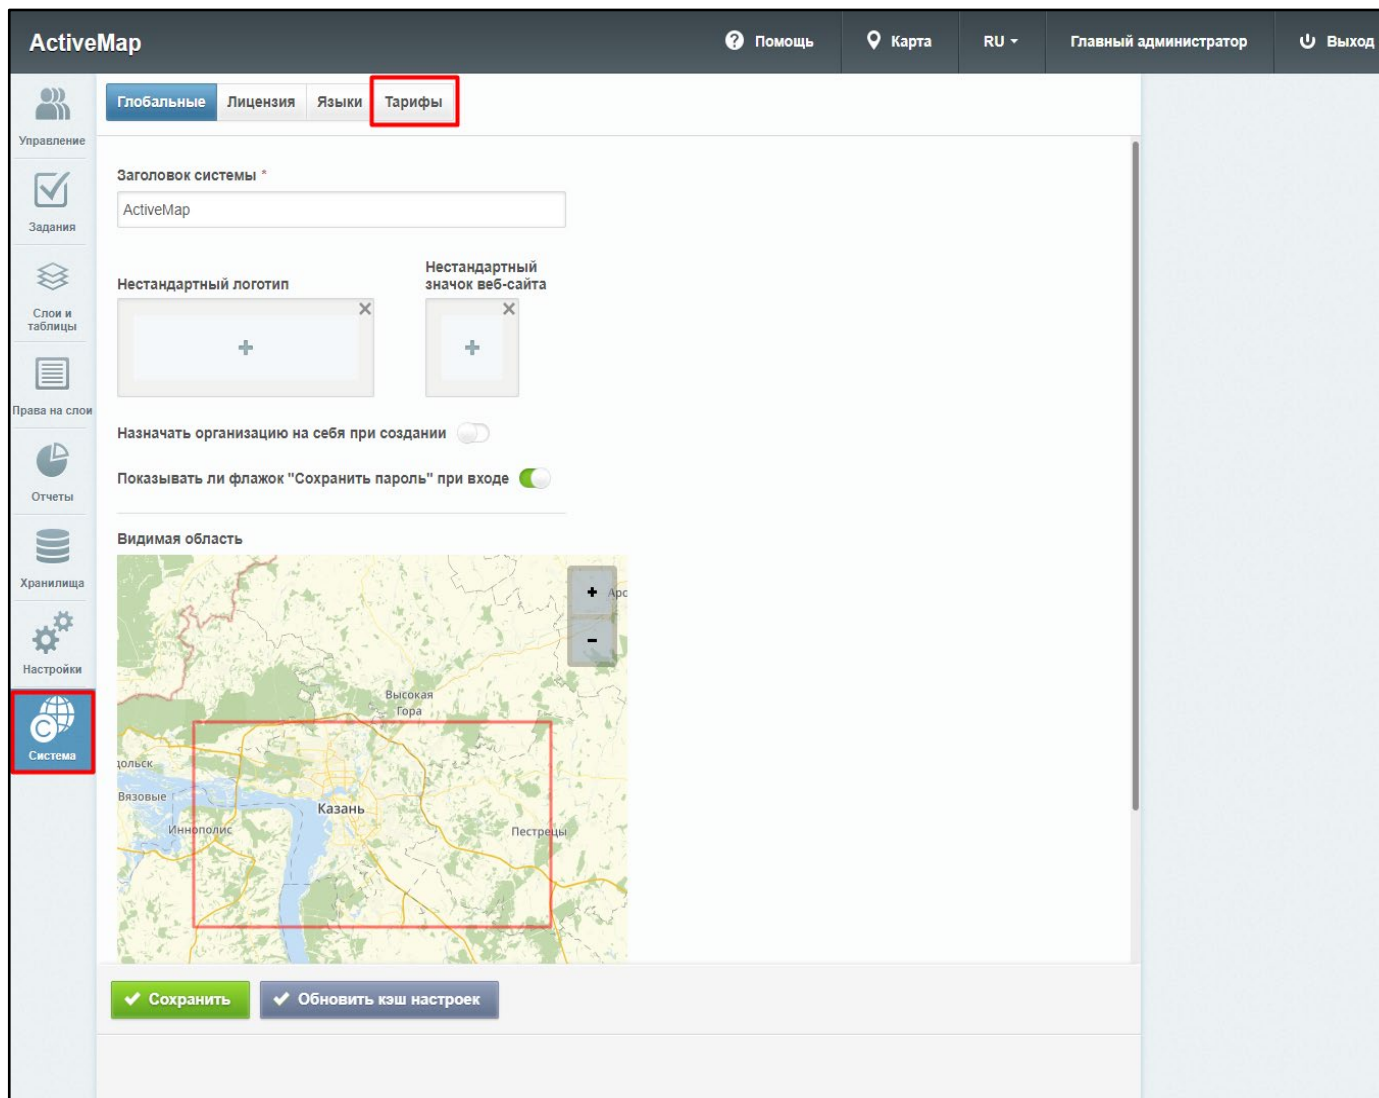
ActiveMap

Помощь Карта RU Главный администратор Выход

Управление
Задания
Слои и таблицы
Права на слои
Отчеты
Хранилища
Настройки
Система

Глобальные Лицензия Языки Тарифы

Заголовок системы *

ActiveMap

Нестандартный логотип

Нестандартный значок веб-сайта

+

+

Назначать организацию на себя при создании

Показывать ли флажок "Сохранить пароль" при входе

Видимая область

+
-
Арс
Высокая Гора
дольск
Вязовые
Иннополис
Казань
Пестрецы

Сохранить Обновить кэш настроек